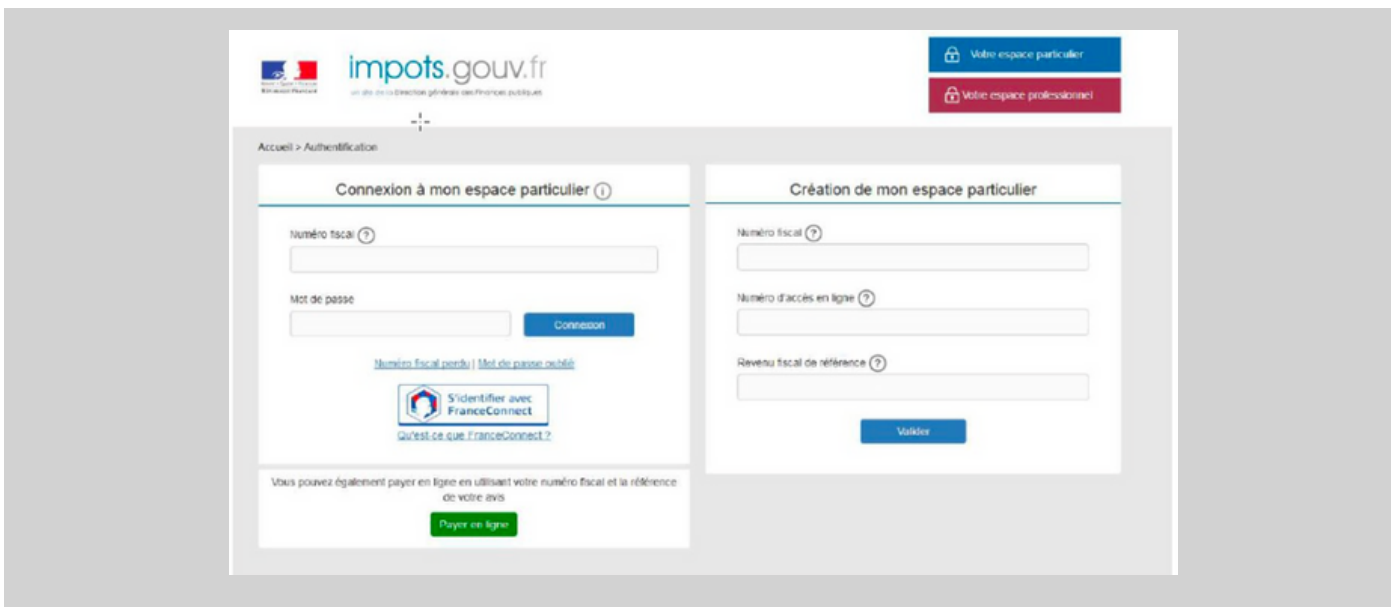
impots.gouv.fr
un site de la Direction générale des Finances publiques

Votre espace particulier
Votre espace professionnel

Accueil > Authentification

Connexion à mon espace particulier

Numéro fiscal

Mot de passe

Connexion

Numéro fiscal perdu | Mot de passe oublié

S'identifier avec FranceConnect

Qu'est-ce que FranceConnect ?

Vous pouvez également payer en ligne en utilisant votre numéro fiscal et la référence de votre avis

Payer en ligne

Création de mon espace particulier

Numéro fiscal

Numéro d'accès en ligne

Revenu fiscal de référence

Valider